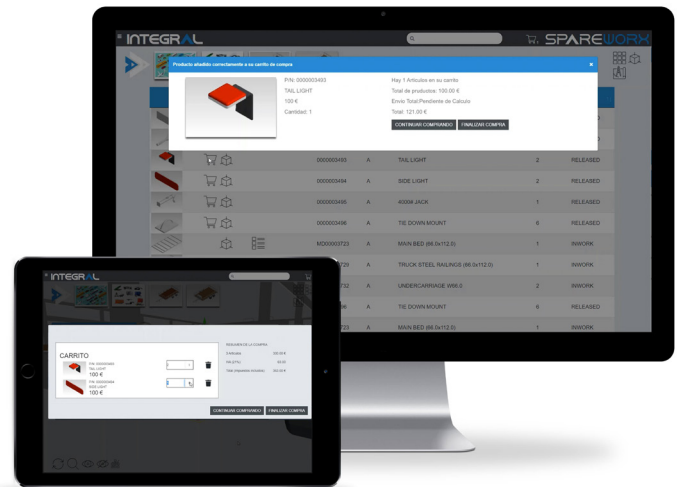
INTEGRAL

SPAREWORX

Producto añadido correctamente a su carrito de compra

P/N: 0000003493
TAIL LIGHT
100 €
Cantidad: 1

Hay 1 Articulos en su carrito
Total de productos: 100,00 €
Envio Total:Pendiente de Calculo
Total: 121,00 €

CONTINUAR COMPRANDO
FINALIZAR COMPRA

| 0000003493 | A | TAIL LIGHT | 2 | RELEASED |
|---|---|---|---|---|
| 0000003494 | A | SIDE LIGHT | 2 | RELEASED |
| 0000003455 | A | 4000# JACK | 1 | RELEASED |
| 0000003456 | A | TIE DOWN MOUNT | 6 | RELEASED |
| MD00003723 | A | MAIN BED (66.0x112.0) | 1 | INWORK |
| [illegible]729 | A | TRUCK STEEL RAILINGS (66.0x112.0) | 1 | INWORK |
| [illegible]732 | A | UNDERCARRIAGE (66.0 | 1 | INWORK |
| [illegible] | A | TIE DOWN MOUNT | 6 | RELEASED |
| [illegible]23 | A | MAIN BED (66.0x112.0) | 1 | INWORK |

INTEGRAL

CARRITO

P/N: 0000003493
TAIL LIGHT
100 €

P/N: 0000003494
SIDE LIGHT
100 €

RESUMEN DE LA COMPRA
2 Artículos 200,00 €
IVA (21%) 42,00
Total (impuestos incluidos) 242,00 €

CONTINUAR COMPRANDO
FINALIZAR COMPRA